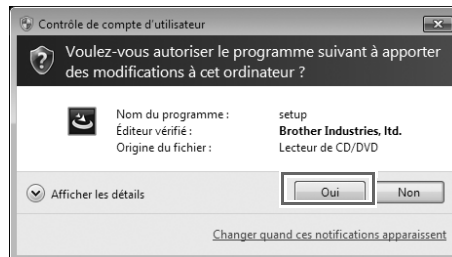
Contrôle de compte d'utilisateur

Voulez-vous autoriser le programme suivant à apporter des modifications à cet ordinateur ?

| Nom du programme : | setup |
|---|---|
| Éditeur vérifié : | **Brother Industries, ltd.** |
| Origine du fichier : | Lecteur de CD/DVD |

Afficher les détails

Oui

Non

Changer quand ces notifications apparaissent